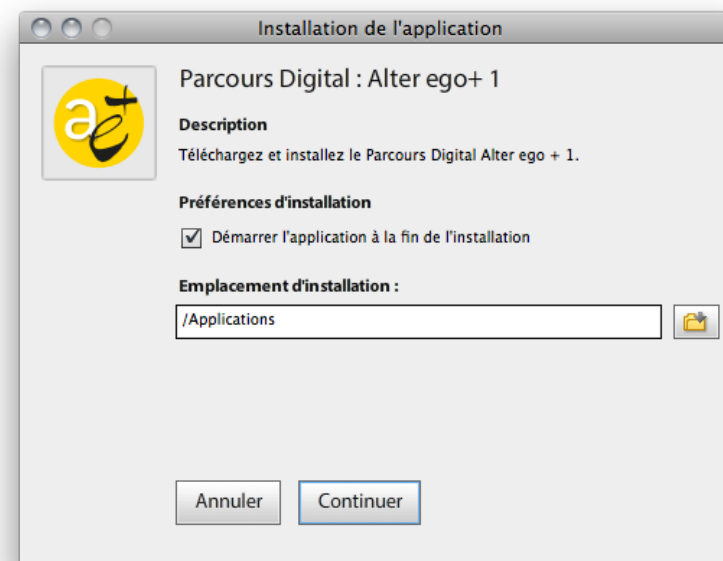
Installation de l'application

Parcours Digital : Alter ego+ 1

Description

Téléchargez et installez le Parcours Digital Alter ego + 1.

Préférences d'installation

Démarrer l'application à la fin de l'installation

Emplacement d'installation :

/Applications

Annuler

Continuer